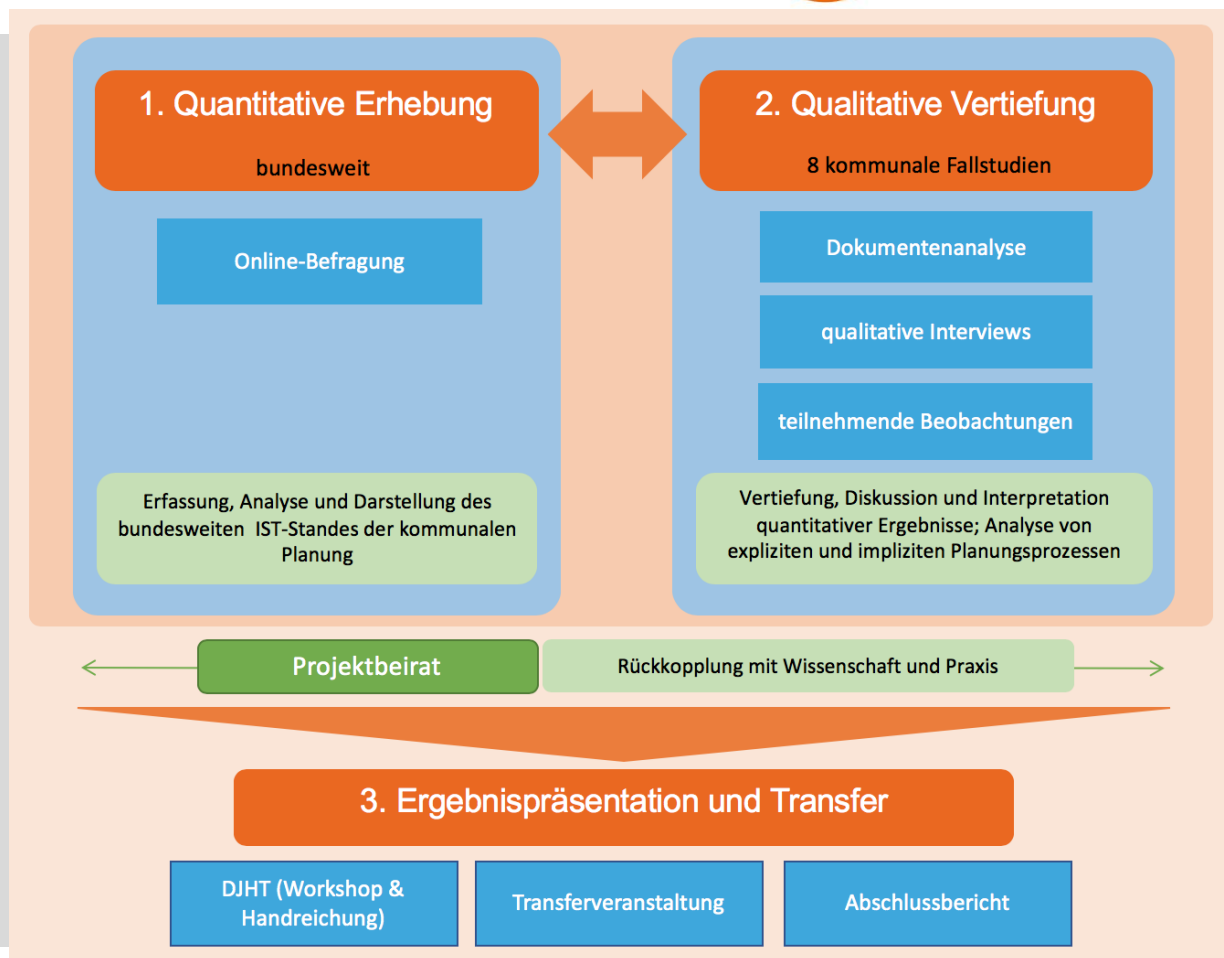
1. Quantitative Erhebung

bundesweit

Online-Befragung

Erfassung, Analyse und Darstellung des bundesweiten IST-Standes der kommunalen Planung

2. Qualitative Vertiefung

8 kommunale Fallstudien

Dokumentenanalyse

qualitative Interviews

teilnehmende Beobachtungen

Vertiefung, Diskussion und Interpretation quantitativer Ergebnisse; Analyse von expliziten und impliziten Planungsprozessen

Projektbeirat

Rückkopplung mit Wissenschaft und Praxis

3. Ergebnispräsentation und Transfer

DJHT (Workshop & Handreichung)

Transferveranstaltung

Abschlussbericht